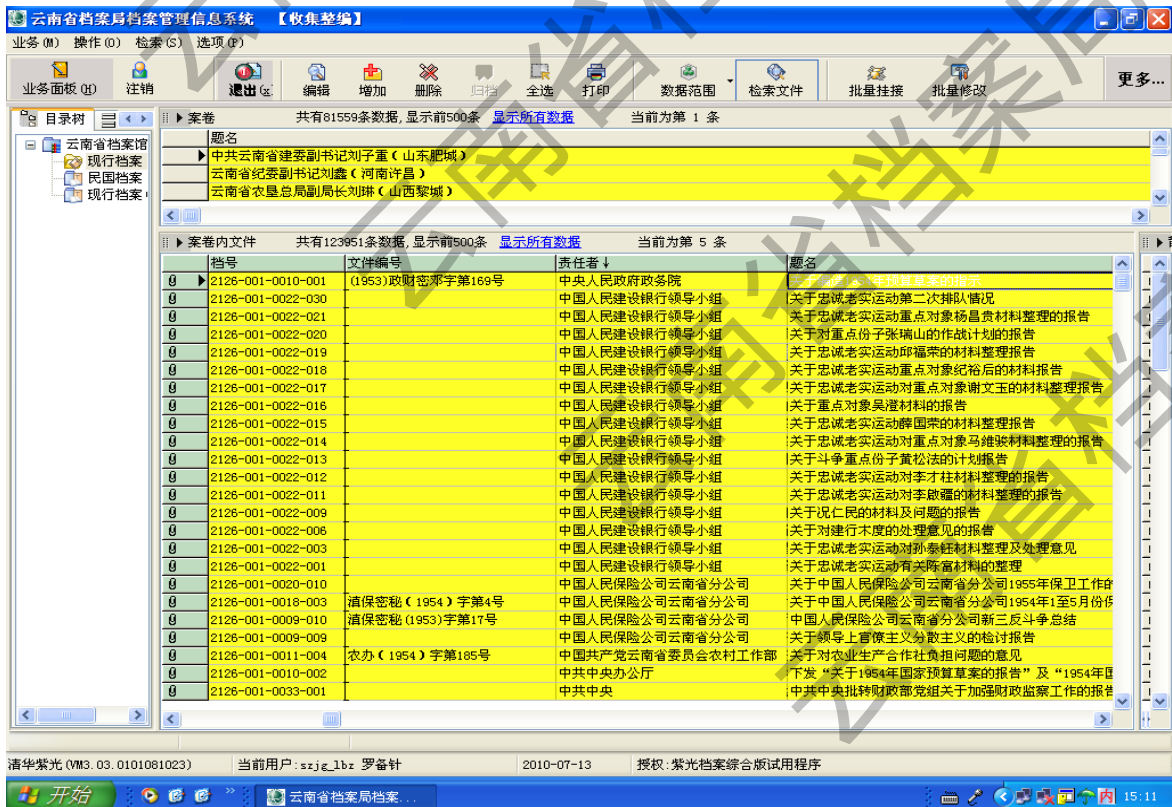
云南省档案局档案管理信息系统 【收集整编】

业务(M) 操作(O) 检索(S) 选项(P)

业务面板(H) 注销 退出(X) 编辑 增加 删除 归档 全选 打印 数据范围 检索文件 批量挂接 批量修改 更多...

目录树

云南省档案馆
现行档案
民国档案
现行档案

案卷 共有81559条数据，显示前500条 显示所有数据 当前为第 1 条

| 题名 |
|---|
| 中共云南省建委副书记刘子重（山东肥城） |
| 云南省纪委副书记刘鑫（河南许昌） |
| 云南省农垦总局副局长刘琳（山西黎城） |

案卷内文件 共有123951条数据，显示前500条 显示所有数据 当前为第 5 条

| 档号 | 文件编号 | 责任者 | 题名 |
|---|---|---|---|
| 2126-001-0010-001 | (1953)政财密邪字第169号 | 中央人民政府政务院 | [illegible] |
| 2126-001-0022-030 | | 中国人民建设银行领导小组 | 关于忠诚老实运动第二次排队情况 |
| 2126-001-0022-021 | | 中国人民建设银行领导小组 | 关于忠诚老实运动重点对象杨昌贵材料整理的报告 |
| 2126-001-0022-020 | | 中国人民建设银行领导小组 | 关于对重点份子张瑞山的作战计划的报告 |
| 2126-001-0022-019 | | 中国人民建设银行领导小组 | 关于忠诚老实运动邱福荣的材料整理报告 |
| 2126-001-0022-018 | | 中国人民建设银行领导小组 | 关于忠诚老实运动重点对象纪裕后的材料报告 |
| 2126-001-0022-017 | | 中国人民建设银行领导小组 | 关于忠诚老实运动对重点对象谢文玉的材料整理报告 |
| 2126-001-0022-016 | | 中国人民建设银行领导小组 | 关于重点对象吴澄材料的报告 |
| 2126-001-0022-015 | | 中国人民建设银行领导小组 | 关于忠诚老实运动薛国荣的材料整理报告 |
| 2126-001-0022-014 | | 中国人民建设银行领导小组 | 关于忠诚老实运动对重点对象马维骏材料整理的报告 |
| 2126-001-0022-013 | | 中国人民建设银行领导小组 | 关于斗争重点份子黄松法的计划报告 |
| 2126-001-0022-012 | | 中国人民建设银行领导小组 | 关于忠诚老实运动对李才柱材料整理的报告 |
| 2126-001-0022-011 | | 中国人民建设银行领导小组 | 关于忠诚老实运动对李啟疆的材料整理的报告 |
| 2126-001-0022-009 | | 中国人民建设银行领导小组 | 关于况仁民的材料及问题的报告 |
| 2126-001-0022-006 | | 中国人民建设银行领导小组 | 关于对建行木度的处理意见的报告 |
| 2126-001-0022-003 | | 中国人民建设银行领导小组 | 关于忠诚老实运动对孙泰钰材料整理及处理意见 |
| 2126-001-0022-001 | | 中国人民建设银行领导小组 | 关于忠诚老实运动有关陈富材料的整理 |
| 2126-001-0020-010 | | 中国人民保险公司云南省分公司 | 关于中国人民保险公司云南省分公司1955年保卫工作的 |
| 2126-001-0018-003 | 滇保密秘（1954）字第4号 | 中国人民保险公司云南省分公司 | 关于中国人民保险公司云南省分公司1954年1至5月份保 |
| 2126-001-0009-010 | 滇保密秘(1953)字第17号 | 中国人民保险公司云南省分公司 | 中国人民保险公司云南省分公司新三反斗争总结 |
| 2126-001-0009-009 | | 中国人民保险公司云南省分公司 | 关于领导上官僚主义分散主义的检讨报告 |
| 2126-001-0011-004 | 农办（1954）字第185号 | 中国共产党云南省委员会农村工作部 | 关于对农业生产合作社负担问题的意见 |
| 2126-001-0010-002 | | 中共中央办公厅 | 下发“关于1954年国家预算草案的报告”及“1954年国 |
| 2126-001-0033-001 | | 中共中央 | 中共中央批转财政部党组关于加强财政监察工作的报告 |

清华紫光(VM3.03.0101081023) 当前用户:szjg_lbz 罗备针 2010-07-13 授权:紫光档案综合版试用程序

开始 云南省档案局档案... 15:11

云南省档案局